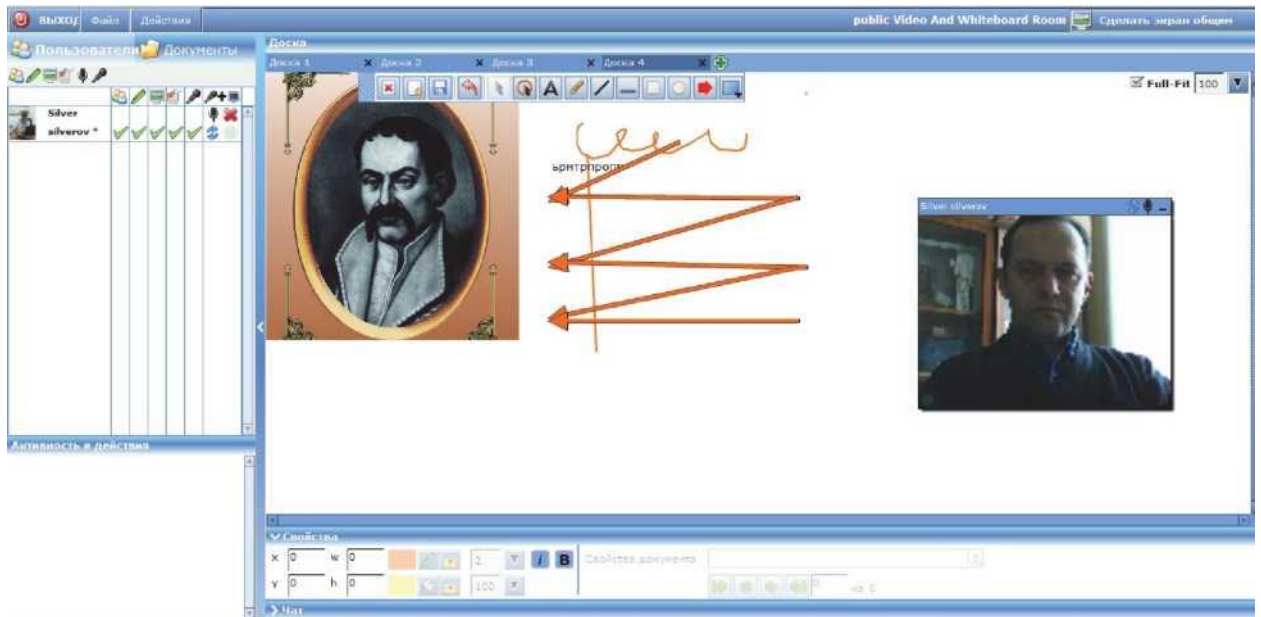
Выход Файл Действия

public Video And Whiteboard Room Сделать экран общим

Пользователи Документы

Silver
silverov *

Активность и действия

Доска

Доска 1 Доска 2 Доска 3 Доска 4

Full-Fit 100

ьрмтрпрол

Silver silverov

Свойства

x 0 w 0
y 0 h 0

2

100

I B Свойства документа

из 0

Чат